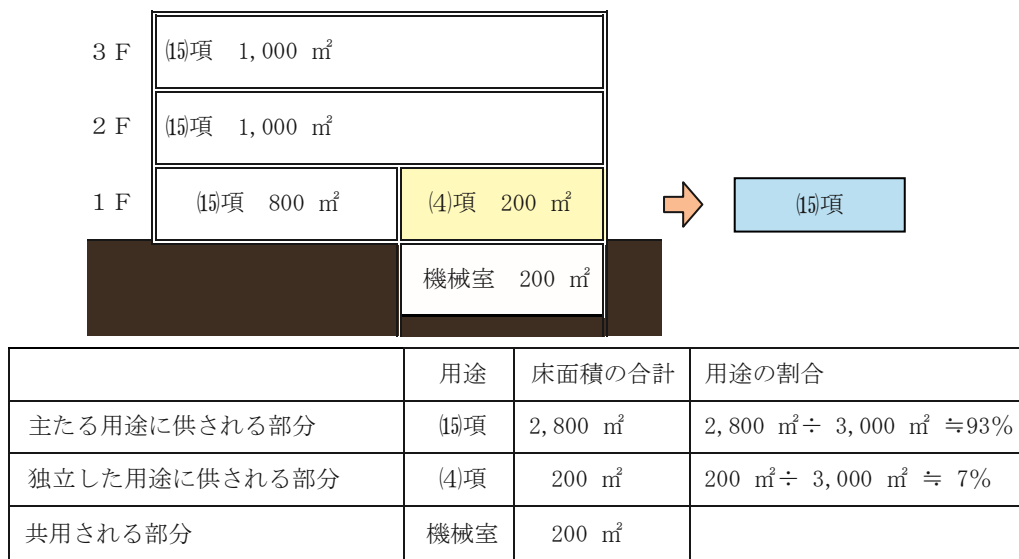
3 F ⒂項 1,000 ㎡

2 F ⒂項 1,000 ㎡

1 F ⒂項 800 ㎡ ⑷項 200 ㎡

⒂項

機械室 200 ㎡

| | 用途 | 床面積の合計 | 用途の割合 |
|---|---|---|---|
| 主たる用途に供される部分 | ⒂項 | 2,800 ㎡ | 2,800 ㎡÷ 3,000 ㎡ ≒93% |
| 独立した用途に供される部分 | ⑷項 | 200 ㎡ | 200 ㎡÷ 3,000 ㎡ ≒ 7% |
| 共用される部分 | 機械室 | 200 ㎡ | |